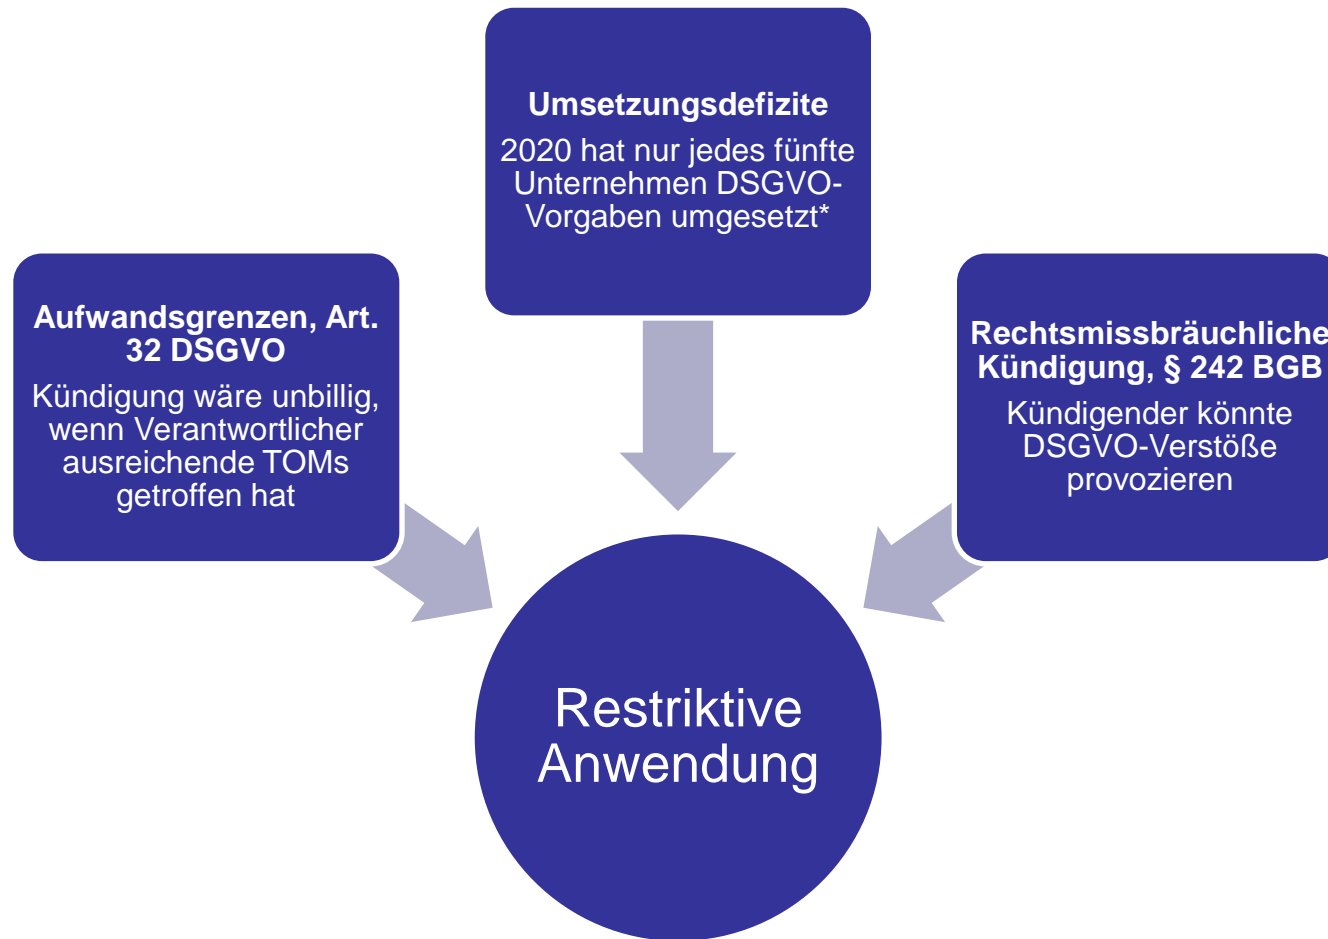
Umsetzungsdefizite

2020 hat nur jedes fünfte Unternehmen DSGVO-Vorgaben umgesetzt*

Aufwandsgrenzen, Art. 32 DSGVO

Kündigung wäre unbillig, wenn Verantwortlicher ausreichende TOMs getroffen hat

Rechtsmissbräuchliche Kündigung, § 242 BGB

Kündigender könnte DSGVO-Verstöße provozieren

Restriktive Anwendung